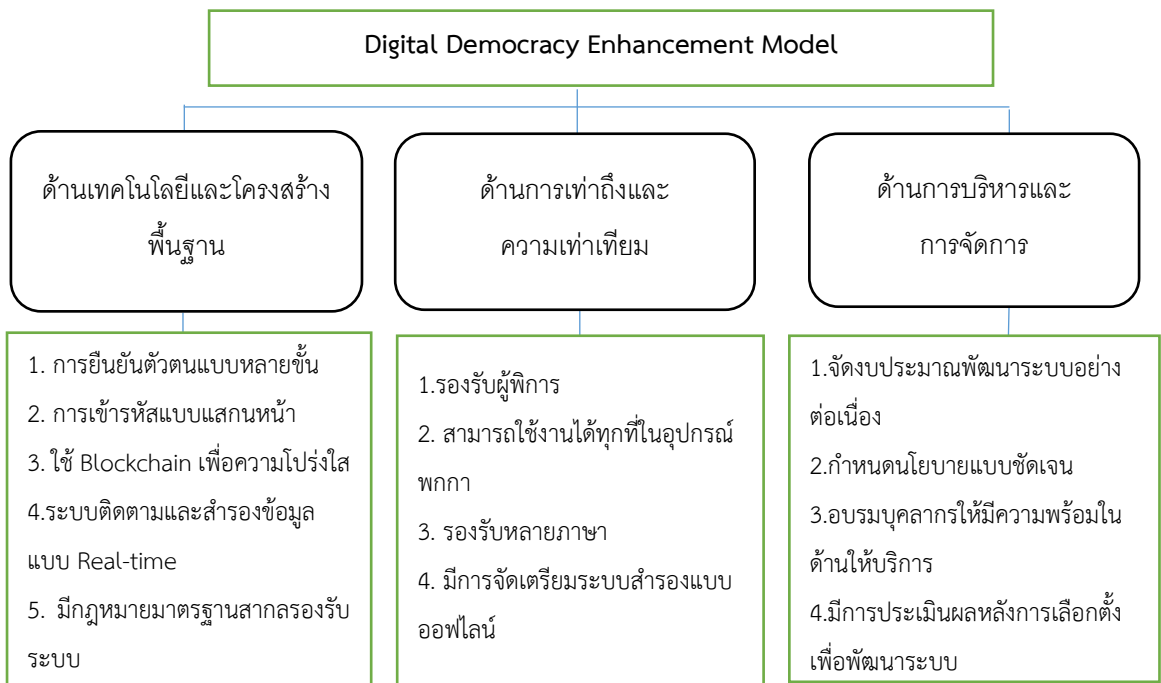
Digital Democracy Enhancement Model

ด้านเทคโนโลยีและโครงสร้างพื้นฐาน

1. การยืนยันตัวตนแบบหลายขั้น
2. การเข้ารหัสแบบแสกนหน้า
3. ใช้ Blockchain เพื่อความโปร่งใส
4.ระบบติดตามและสำรองข้อมูลแบบ Real-time
5. มีกฎหมายมาตรฐานสากลรองรับระบบ

ด้านการเท่าถึงและความเท่าเทียม

1.รองรับผู้พิการ
2. สามารถใช้งานได้ทุกที่ในอุปกรณ์พกกา
3. รองรับหลายภาษา
4. มีการจัดเตรียมระบบสำรองแบบออฟไลน์

ด้านการบริหารและการจัดการ

1.จัดงบประมาณพัฒนาระบบอย่างต่อเนื่อง
2.กำหนดนโยบายแบบชัดเจน
3.อบรมบุคลากรให้มีความพร้อมในด้านให้บริการ
4.มีการประเมินผลหลังการเลือกตั้งเพื่อพัฒนาระบบ